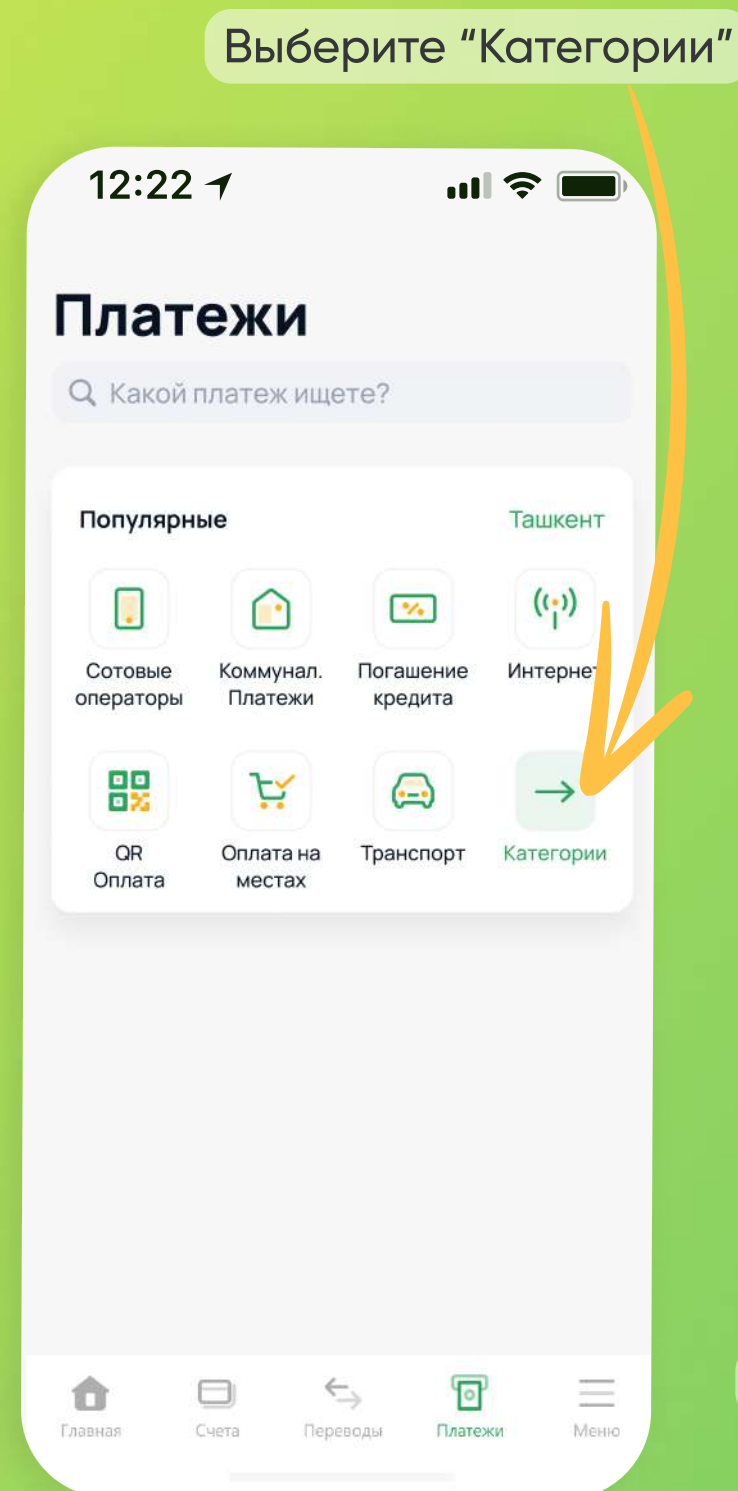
Выберите “Категории”

12:22

Платежи

Какой платеж ищете?

Популярные

Ташкент

Сотовые операторы

Коммунал. Платежи

Погашение кредита

Интернет

QR Оплата

Оплата на местах

Транспорт

Категории

Главная

Счета

Переводы

Платежи

Меню